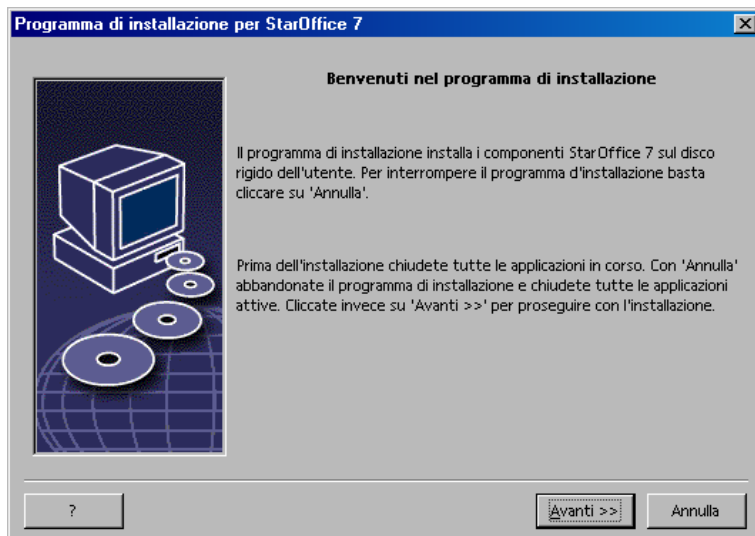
Programma di installazione per StarOffice 7

Benvenuti nel programma di installazione

Il programma di installazione installa i componenti StarOffice 7 sul disco rigido dell'utente. Per interrompere il programma d'installazione basta cliccare su 'Annulla'.

Prima dell'installazione chiudete tutte le applicazioni in corso. Con 'Annulla' abbandonate il programma di installazione e chiudete tutte le applicazioni attive. Cliccate invece su 'Avanti >>' per proseguire con l'installazione.

?

Avanti >>

Annulla